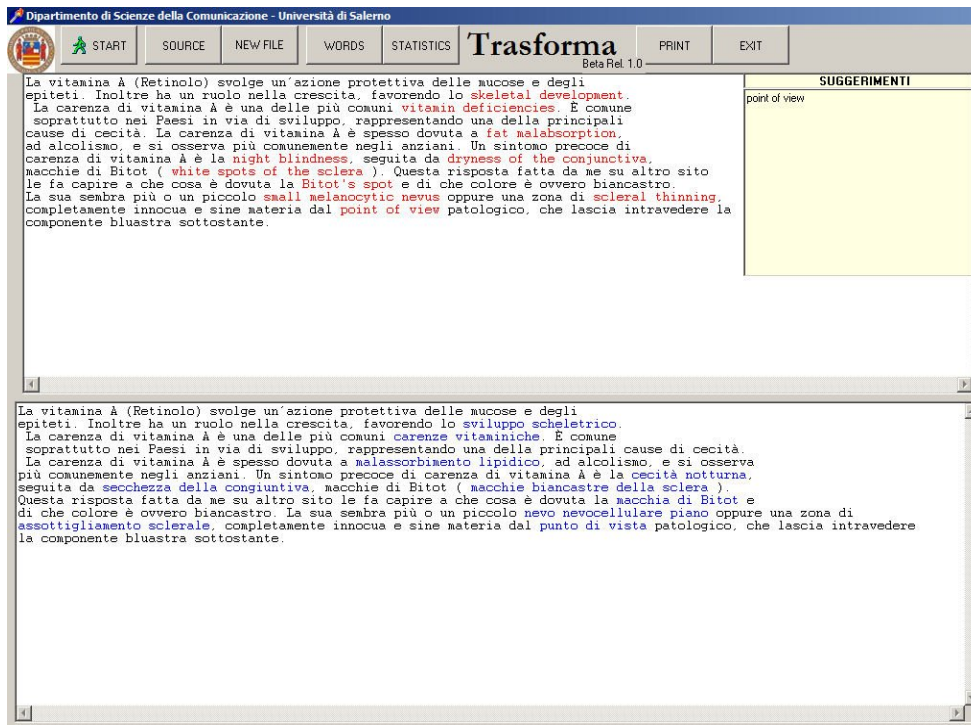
Dipartimento di Scienze della Comunicazione - Università di Salerno

START SOURCE NEW FILE WORDS STATISTICS Trasforma Beta Rel. 1.0 PRINT EXIT

La vitamina A (Retinolo) svolge un´azione protettiva delle mucose e degli epiteti. Inoltre ha un ruolo nella crescita, favorendo lo skeletal development. La carenza di vitamina A è una delle più comuni vitamin deficiencies. È comune soprattutto nei Paesi in via di sviluppo, rappresentando una della principali cause di cecità. La carenza di vitamina A è spesso dovuta a fat malabsorption, ad alcolismo, e si osserva più comunemente negli anziani. Un sintomo precoce di carenza di vitamina A è la night blindness, seguita da dryness of the conjunctiva, macchie di Bitot ( white spots of the sclera ). Questa risposta fatta da me su altro sito le fa capire a che cosa è dovuta la Bitot's spot e di che colore è ovvero biancastro. La sua sembra più o un piccolo small melanocytic nevus oppure una zona di scleral thinning, completamente innocua e sine materia dal point of view patologico, che lascia intravedere la componente bluastra sottostante.

SUGGERIMENTI
point of view

La vitamina A (Retinolo) svolge un´azione protettiva delle mucose e degli epiteti. Inoltre ha un ruolo nella crescita, favorendo lo sviluppo scheletrico. La carenza di vitamina A è una delle più comuni carenze vitaminiche. È comune soprattutto nei Paesi in via di sviluppo, rappresentando una della principali cause di cecità. La carenza di vitamina A è spesso dovuta a malassorbimento lipidico, ad alcolismo, e si osserva più comunemente negli anziani. Un sintomo precoce di carenza di vitamina A è la cecità notturna, seguita da secchezza della congiuntiva, macchie di Bitot ( macchie biancastre della sclera ). Questa risposta fatta da me su altro sito le fa capire a che cosa è dovuta la macchia di Bitot e di che colore è ovvero biancastro. La sua sembra più o un piccolo nevo nevocellulare piano oppure una zona di assottigliamento sclerale, completamente innocua e sine materia dal punto di vista patologico, che lascia intravedere la componente bluastra sottostante.